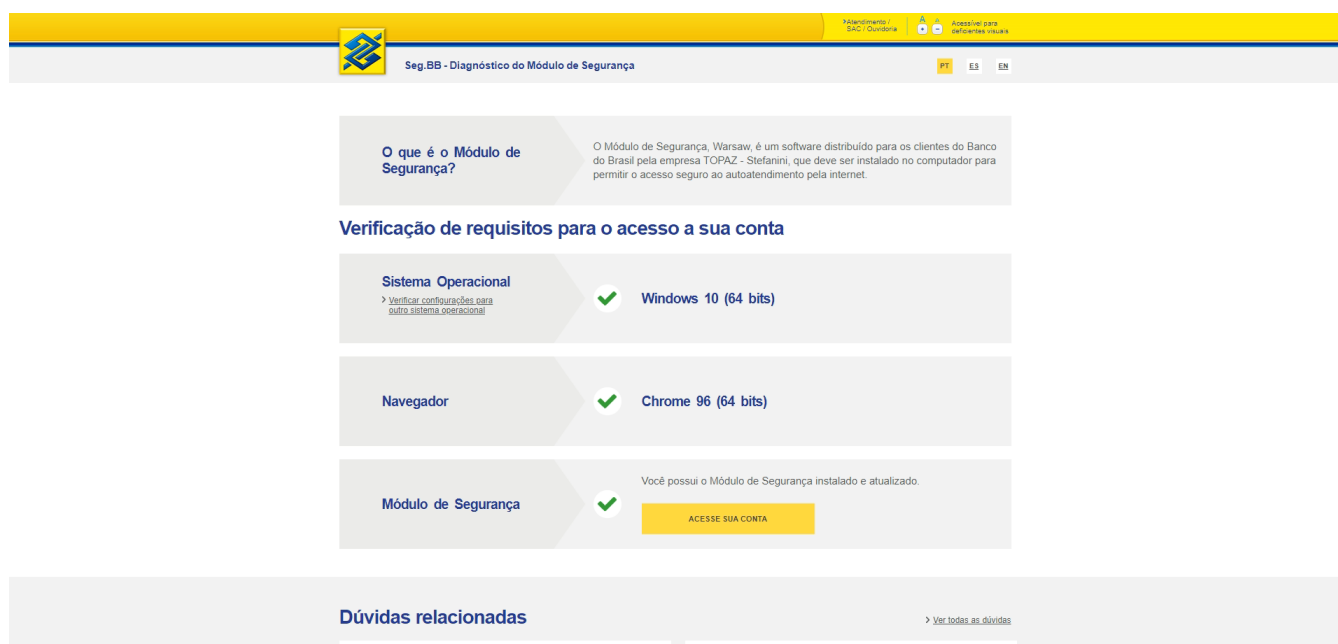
>Atendimento / SAC / Ouvidoria

A A
+ -

Acessível para deficientes visuais

Seg.BB - Diagnóstico do Módulo de Segurança

PT ES EN

O que é o Módulo de Segurança?

O Módulo de Segurança, Warsaw, é um software distribuído para os clientes do Banco do Brasil pela empresa TOPAZ - Stefanini, que deve ser instalado no computador para permitir o acesso seguro ao autoatendimento pela internet.

Verificação de requisitos para o acesso a sua conta

Sistema Operacional

> Verificar configurações para outro sistema operacional

Windows 10 (64 bits)

Navegador

Chrome 96 (64 bits)

Módulo de Segurança

Você possui o Módulo de Segurança instalado e atualizado.

ACESSE SUA CONTA

Dúvidas relacionadas

> Ver todas as dúvidas